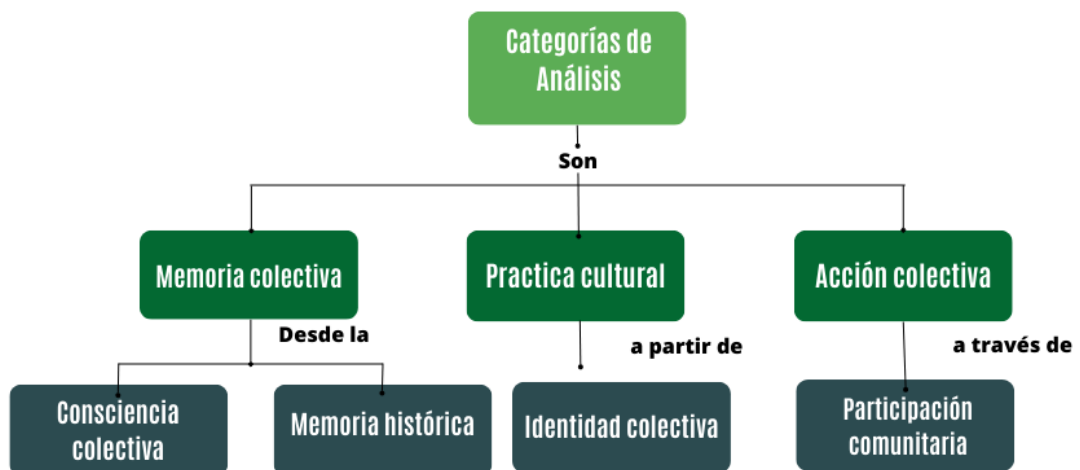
Categorías de Análisis

Son

Memoria colectiva

Practica cultural

Acción colectiva

Desde la

a partir de

a través de

Consciencia colectiva

Memoria histórica

Identidad colectiva

Participación comunitaria